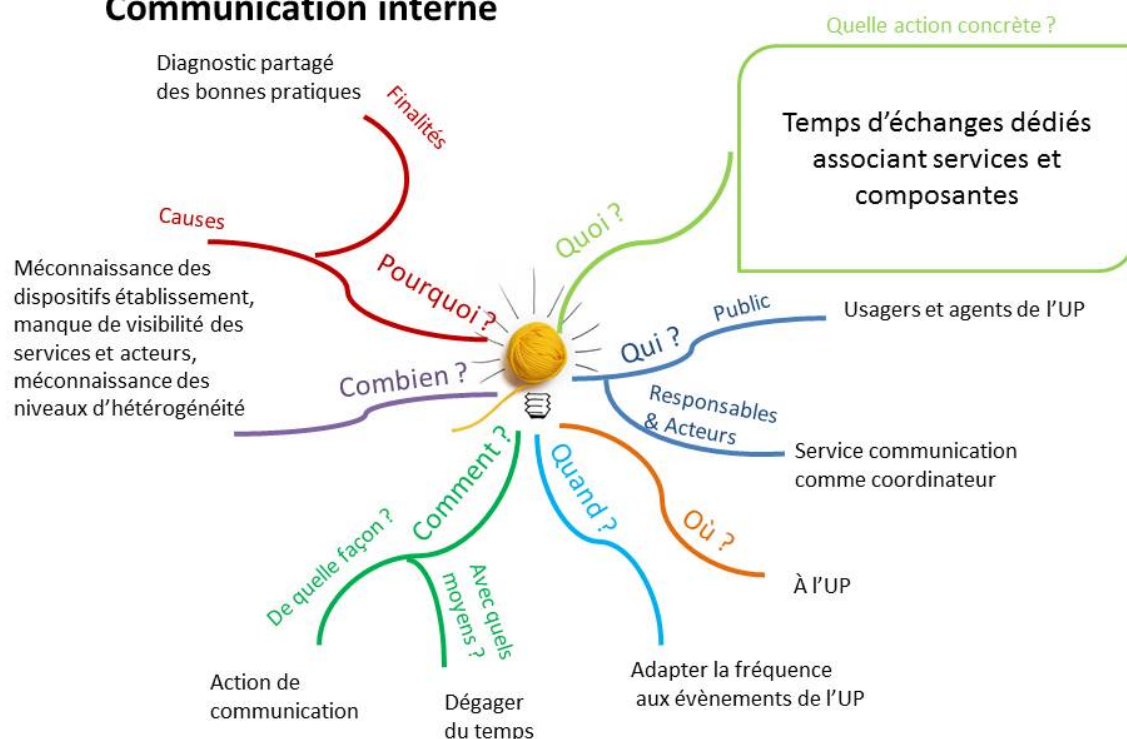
Communication interne

Quelle action concrète ?

Temps d'échanges dédiés associant services et composantes

Diagnostic partagé des bonnes pratiques

Finalités

Causes

Pourquoi ?

Méconnaissance des dispositifs établissement, manque de visibilité des services et acteurs, méconnaissance des niveaux d'hétérogénéité

Quoi ?

Public

Usagers et agents de l'UP

Qui ?

Responsables & Acteurs

Service communication comme coordinateur

Combien ?

Comment ?

Quand ?

Où ?

À l'UP

De quelle façon ?

Avec quels moyens ?

Action de communication

Dégager du temps

Adapter la fréquence aux évènements de l'UP